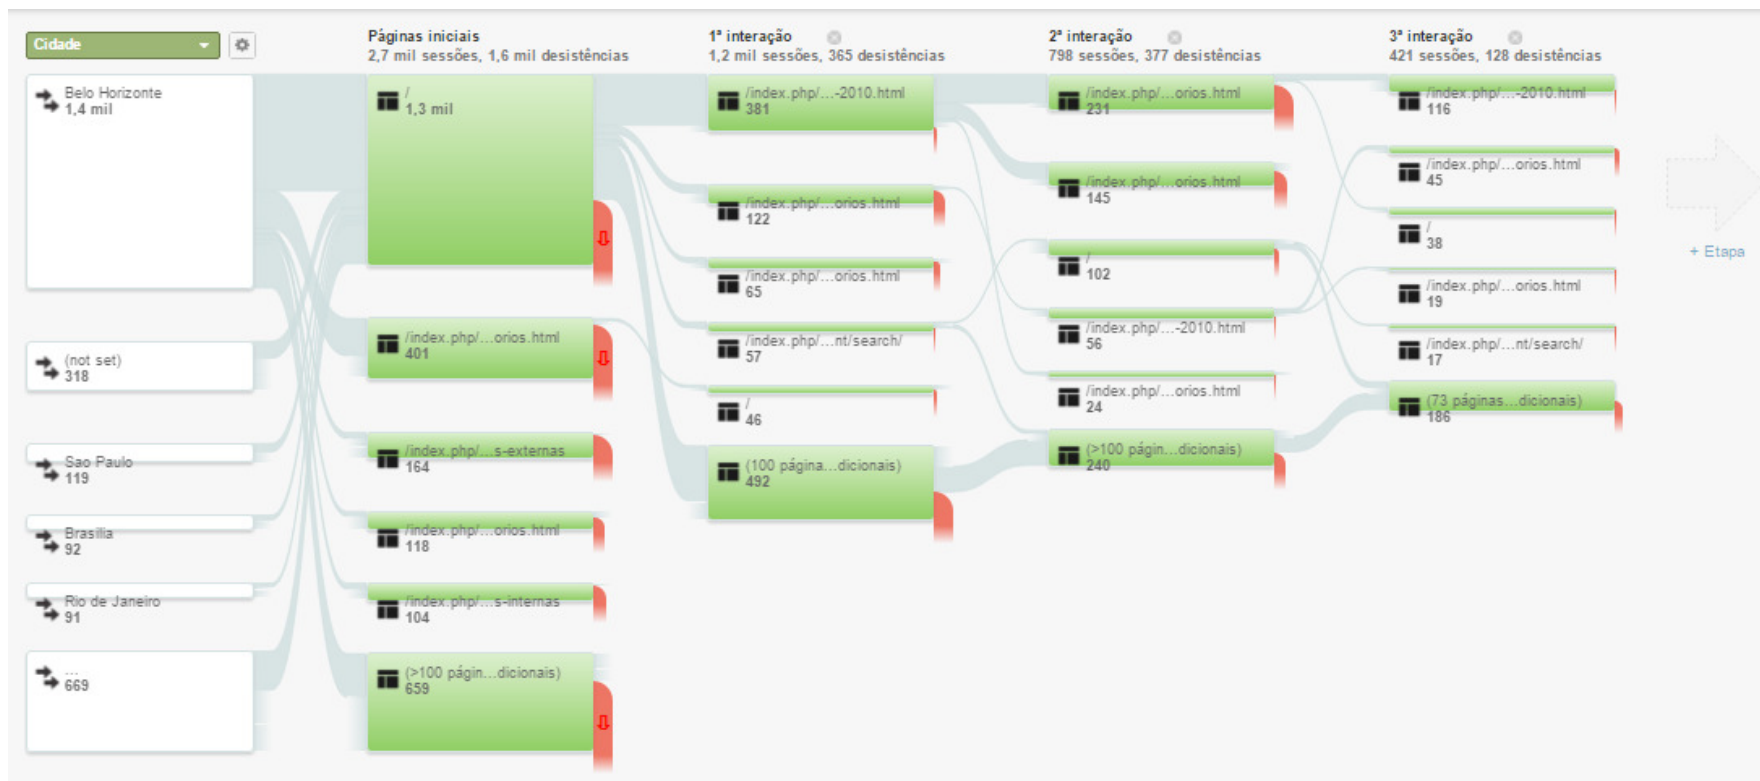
Cidade

Páginas iniciais
2,7 mil sessões, 1,6 mil desistências

1ª interação
1,2 mil sessões, 365 desistências

2ª interação
798 sessões, 377 desistências

3ª interação
421 sessões, 128 desistências

Belo Horizonte
1,4 mil

(not set)
318

Sao Paulo
119

Brasilia
92

Rio de Janeiro
91

...
669

/
1,3 mil

/index.php/...orios.html
401

/index.php/...s-externas
164

/index.php/...orios.html
118

/index.php/...s-internas
104

(>100 págin...dicionais)
659

/index.php/...-2010.html
381

/index.php/...orios.html
122

/index.php/...orios.html
65

/index.php/...nt/search/
57

/
46

(100 página...dicionais)
492

/index.php/...orios.html
231

/index.php/...orios.html
145

/
102

/index.php/...-2010.html
56

/index.php/...orios.html
24

(>100 págin...dicionais)
240

/index.php/...-2010.html
116

/index.php/...orios.html
45

/
38

/index.php/...orios.html
19

/index.php/...nt/search/
17

(73 páginas...dicionais)
186

+ Etapa